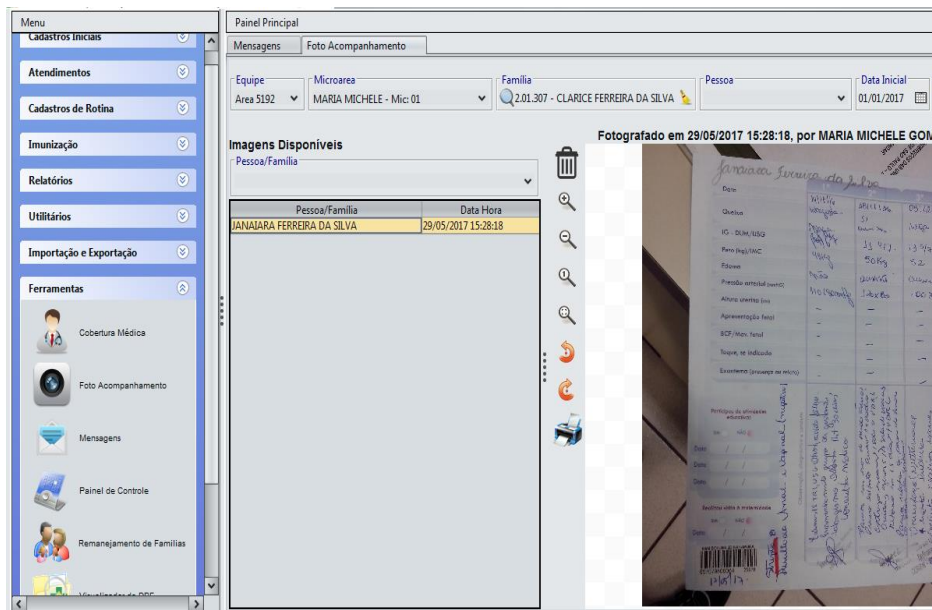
Menu

Cadastros Iniciais

Atendimentos

Cadastros de Rotina

Imunização

Relatórios

Utilitários

Importação e Exportação

Ferramentas

Cobertura Médica

Foto Acompanhamento

Mensagens

Painel de Controle

Remanejamento de Famílias

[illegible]

Painel Principal

Mensagens | Foto Acompanhamento

Equipe: Area 5192
Microarea: MARIA MICHELE - Mic: 01
Família: 2.01.307 - CLARICE FERREIRA DA SILVA
Pessoa
Data Inicial: 01/01/2017

Imagens Disponíveis

Pessoa/Família

| Pessoa/Família | Data Hora |
|---|---|
| JANAIARA FERREIRA DA SILVA | 29/05/2017 15:28:18 |

Fotografado em 29/05/2017 15:28:18, por MARIA MICHELE GOM

Janaiara Ferreira da Silva

Data
Queixa
IG - DUM/USG
Peso (kg)/IMC
Edema
Pressão arterial (mmHg)
Altura uterina (cm)
Apresentação fetal
BCF/Mov. fetal
Toque, se indicado
Exantema (presença ou relato)

Participou de atividades educativas?
Visitou a maternidade?

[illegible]